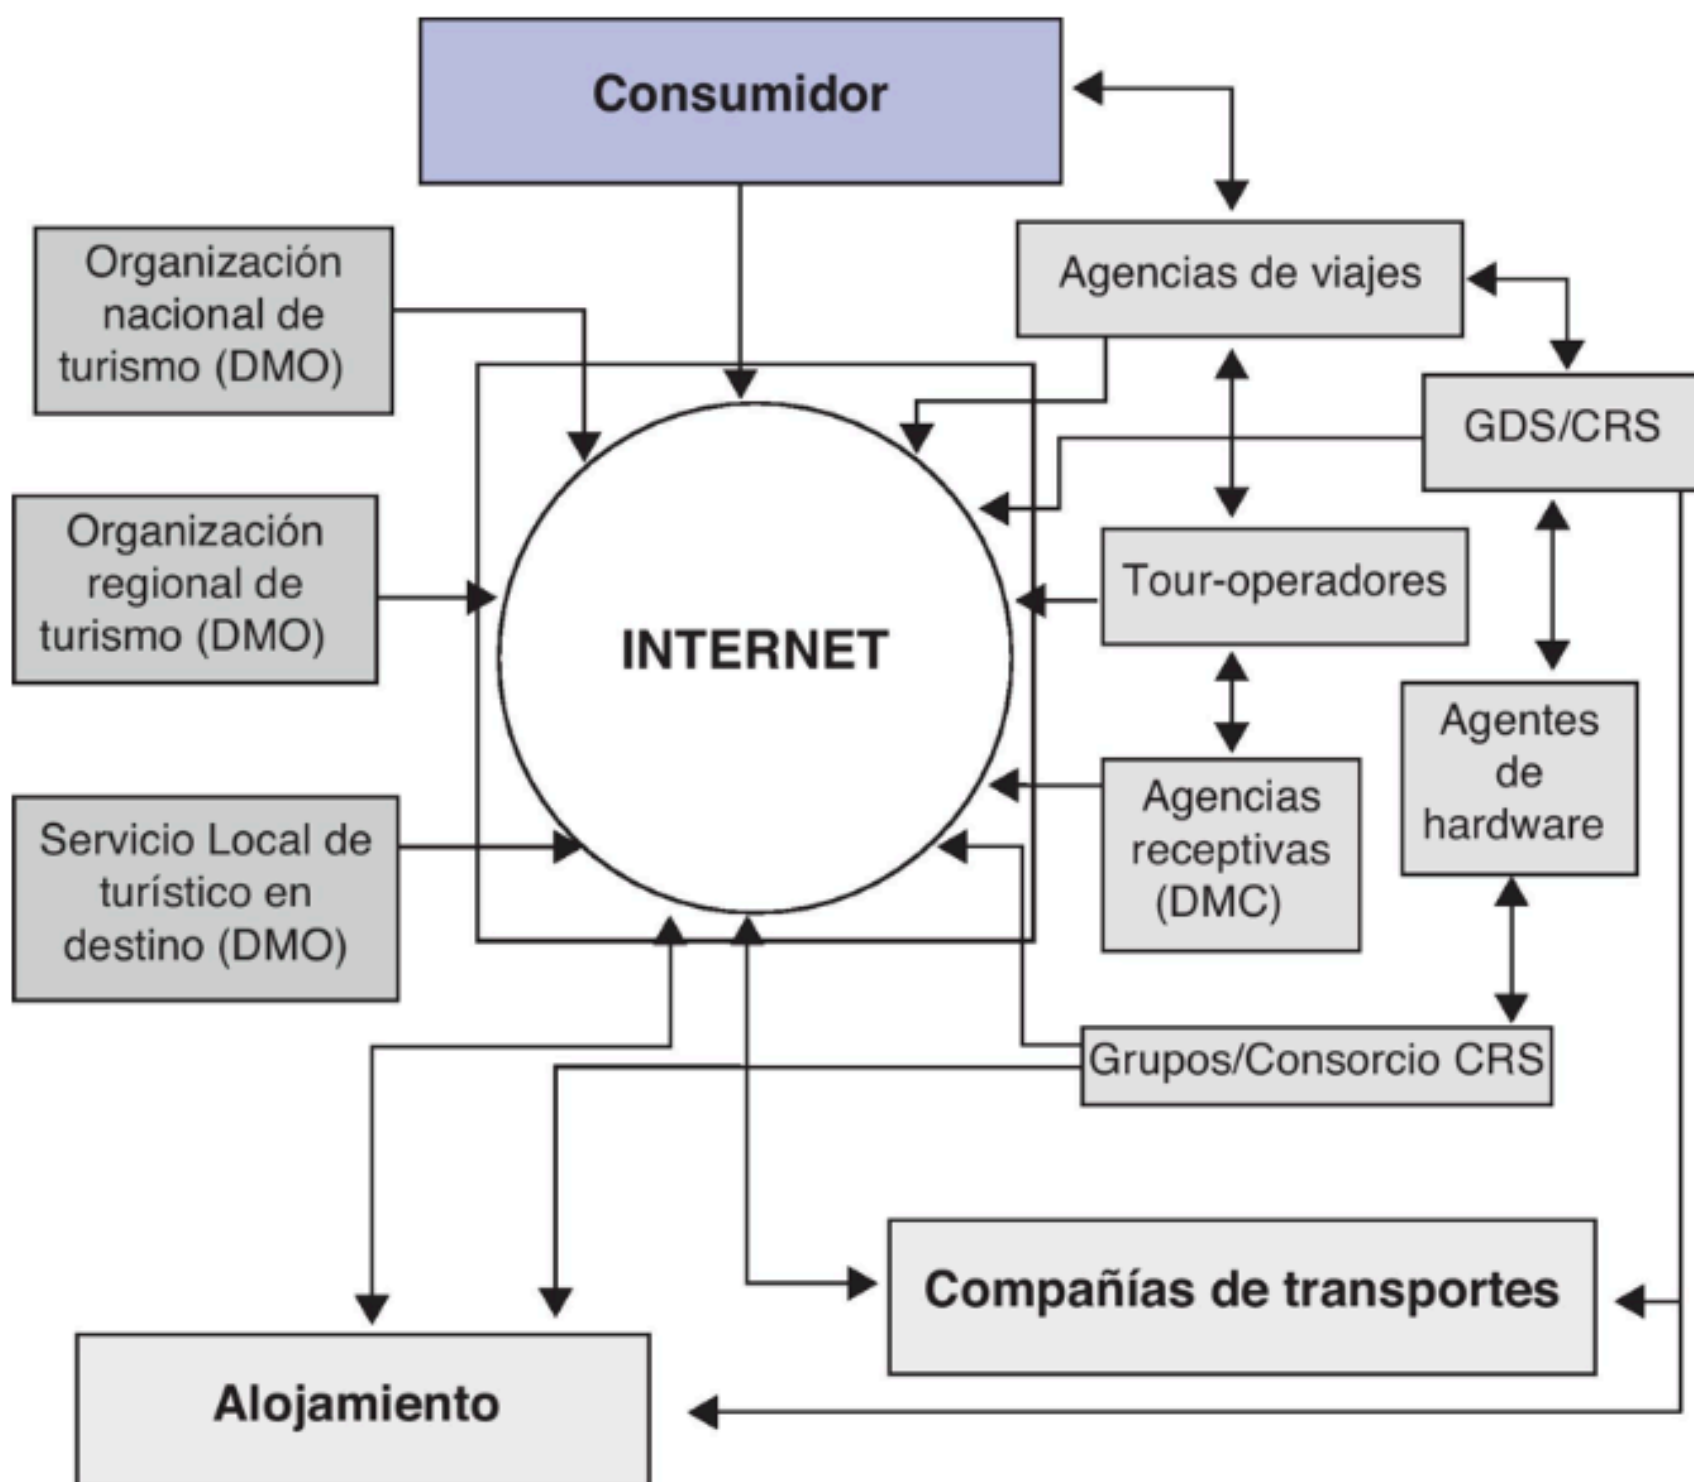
Consumidor

Organización nacional de turismo (DMO)

Agencias de viajes

GDS/CRS

Organización regional de turismo (DMO)

INTERNET

Tour-operadores

Agentes de hardware

Servicio Local de turístico en destino (DMO)

Agencias receptivas (DMC)

Grupos/Consorcio CRS

Compañías de transportes

Alojamiento